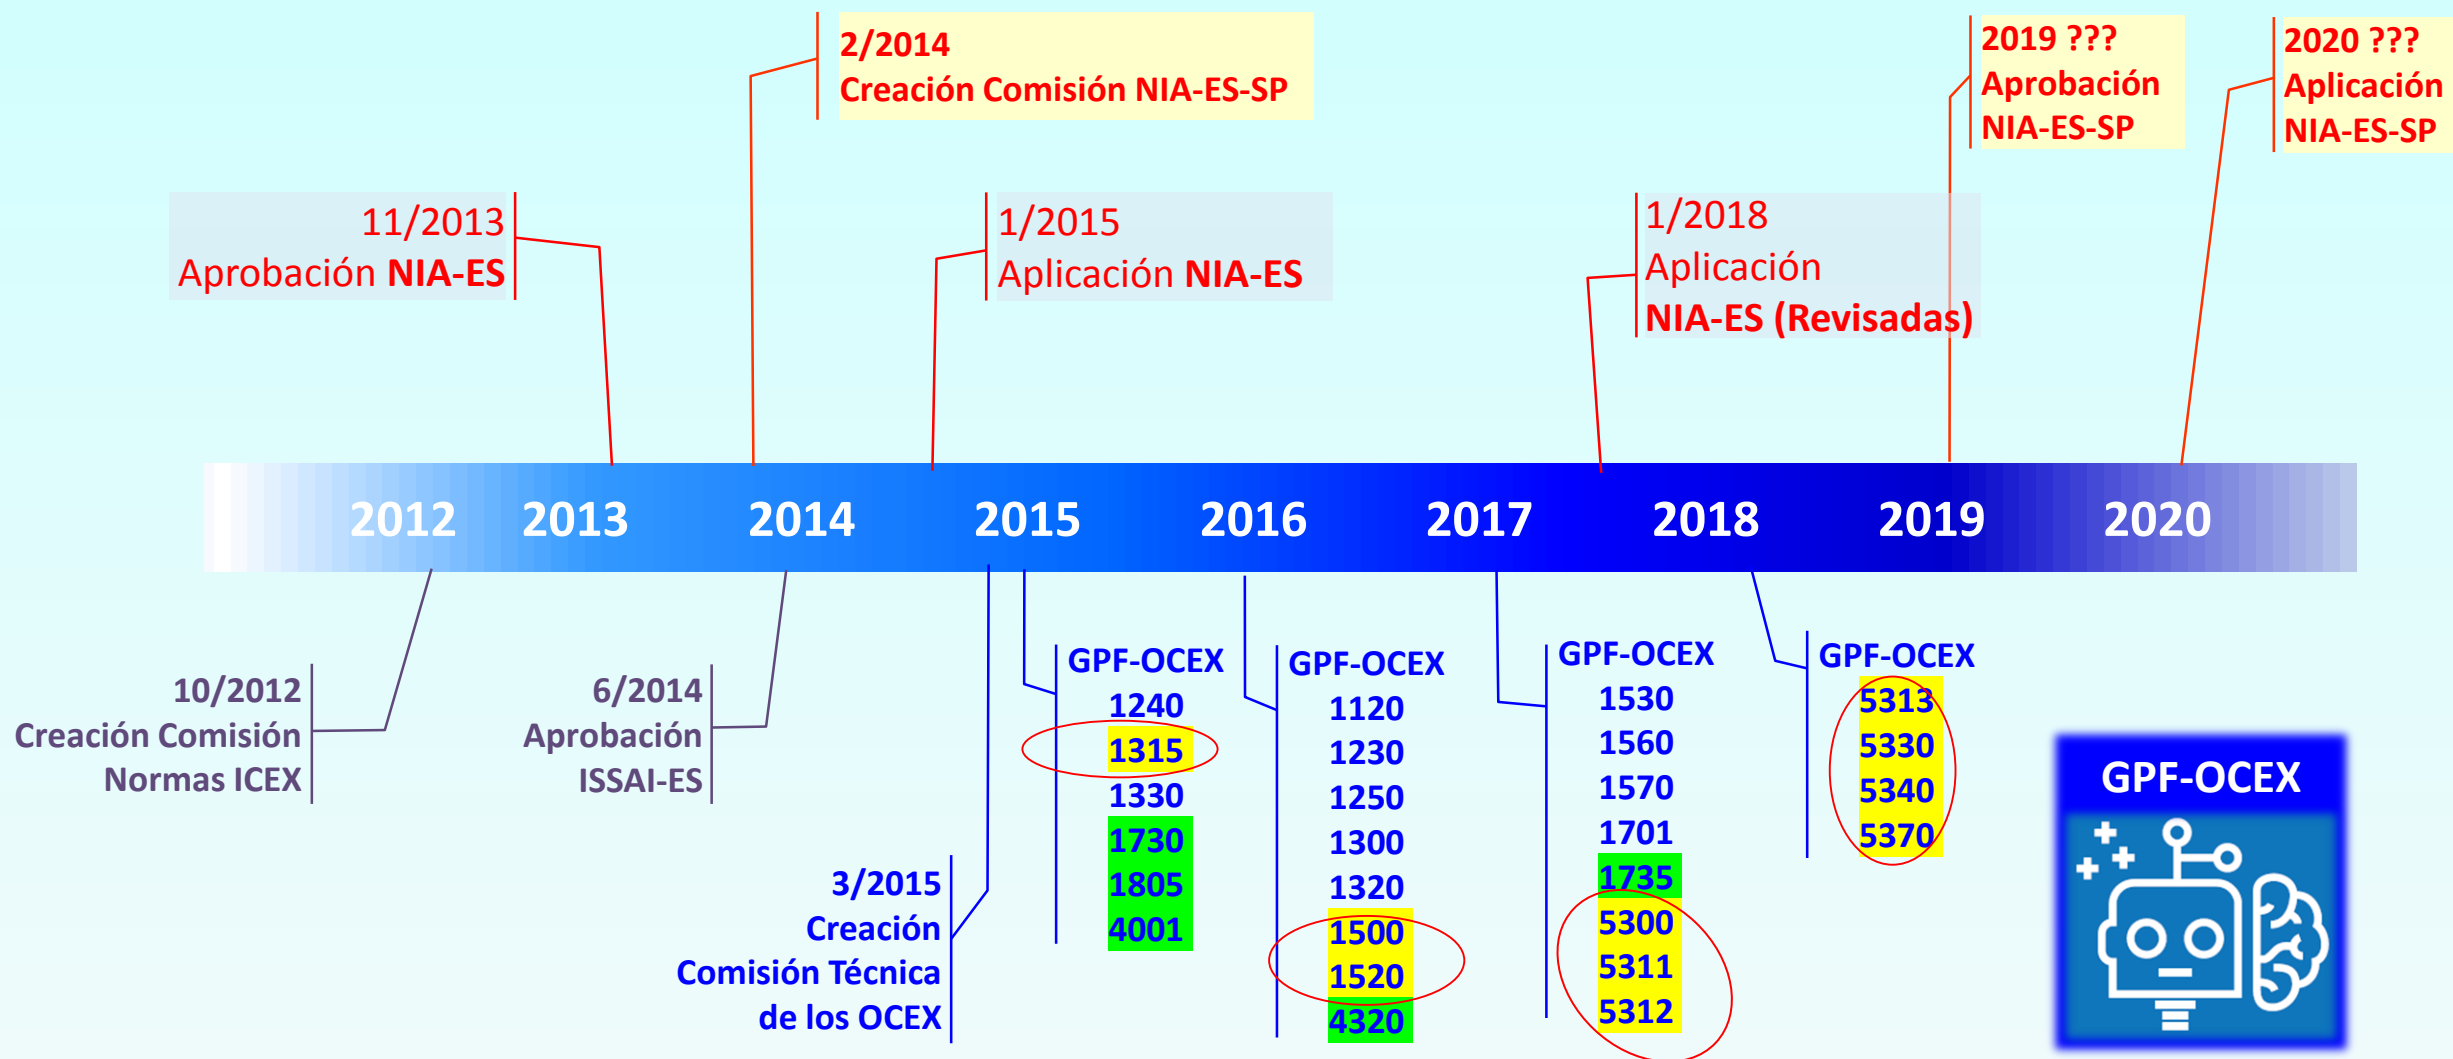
2/2014
Creación Comisión NIA-ES-SP

2019 ???
Aprobación
NIA-ES-SP

2020 ???
Aplicación
NIA-ES-SP

11/2013
Aprobación NIA-ES

1/2015
Aplicación NIA-ES

1/2018
Aplicación
NIA-ES (Revisadas)

2012 2013 2014 2015 2016 2017 2018 2019 2020

10/2012
Creación Comisión
Normas ICEX

6/2014
Aprobación
ISSAI-ES

3/2015
Creación
Comisión Técnica
de los OCEX

GPF-OCEX
1240
1315
1330
1730
1805
4001

GPF-OCEX
1120
1230
1250
1300
1320
1500
1520
4320

GPF-OCEX
1530
1560
1570
1701
1735
5300
5311
5312

GPF-OCEX
5313
5330
5340
5370

GPF-OCEX